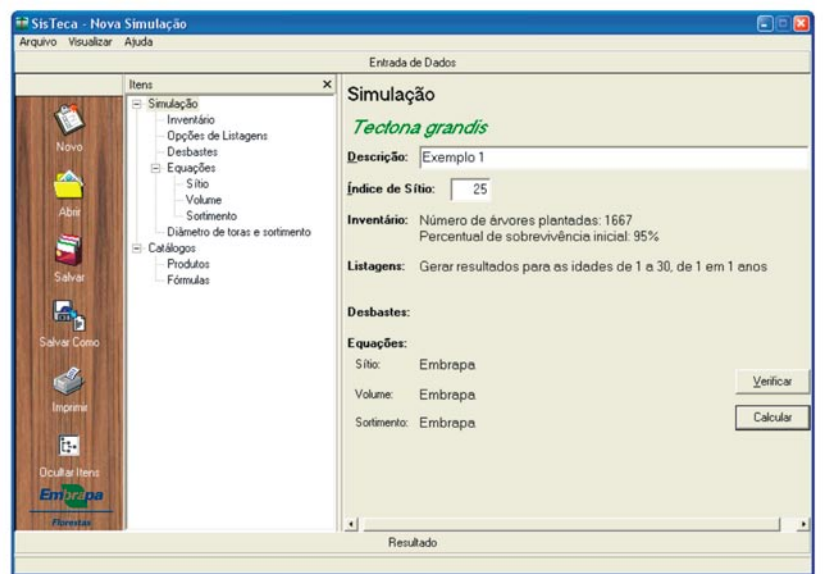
SisTeca - Nova Simulação

Arquivo Visualizar Ajuda

Entrada de Dados

Novo

Abrir

Salvar

Salvar Como

Imprimir

Ocultar Itens

Embrapa

Florestas

Itens

Simulação
Inventário
Opções de Listagens
Desbastes
Equações
Sítio
Volume
Sortimento
Diâmetro de toras e sortimento
Catálogos
Produtos
Fórmulas

Simulação

Tectona grandis

Descrição: Exemplo 1

Índice de Sítio: 25

Inventário: Número de árvores plantadas: 1667
Percentual de sobrevivência inicial: 95%

Listagens: Gerar resultados para as idades de 1 a 30, de 1 em 1 anos

Desbastes:

Equações:

Sítio: Embrapa

Volume: Embrapa

Sortimento: Embrapa

Verificar

Calcular

Resultado